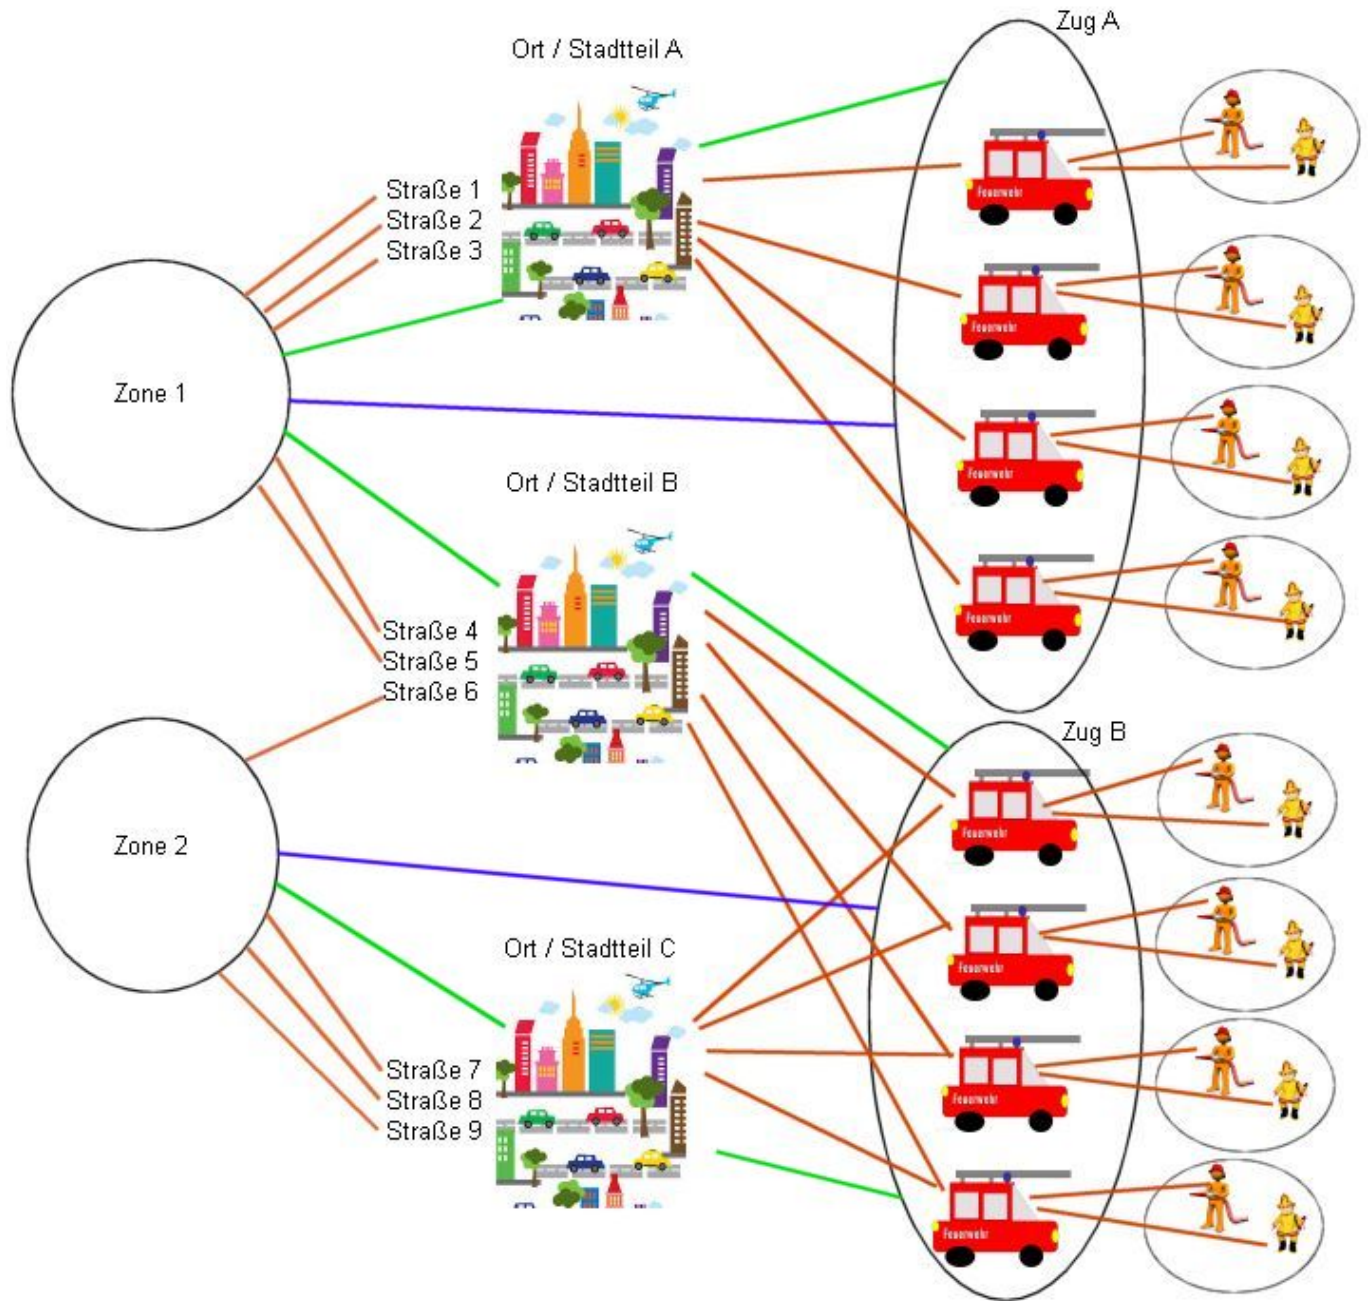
Ort / Stadtteil A

Zug A

Straße 1
Straße 2
Straße 3

Feuerwehr

Feuerwehr

Zone 1

Feuerwehr

Ort / Stadtteil B

Feuerwehr

Straße 4
Straße 5
Straße 6

Zug B

Feuerwehr

Zone 2

Feuerwehr

Ort / Stadtteil C

Straße 7
Straße 8
Straße 9

Feuerwehr

Feuerwehr